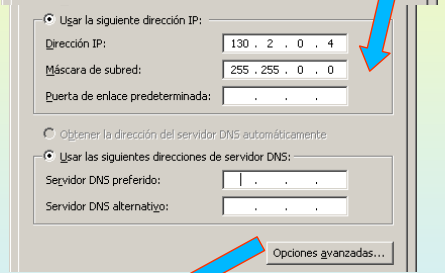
Usar la siguiente dirección IP:

Dirección IP: 130 . 2 . 0 . 4

Máscara de subred: 255 . 255 . 0 . 0

Puerta de enlace predeterminada: . . .

Obtener la dirección del servidor DNS automáticamente

Usar las siguientes direcciones de servidor DNS:

Servidor DNS preferido: . . .

Servidor DNS alternativo: . . .

Opciones avanzadas...